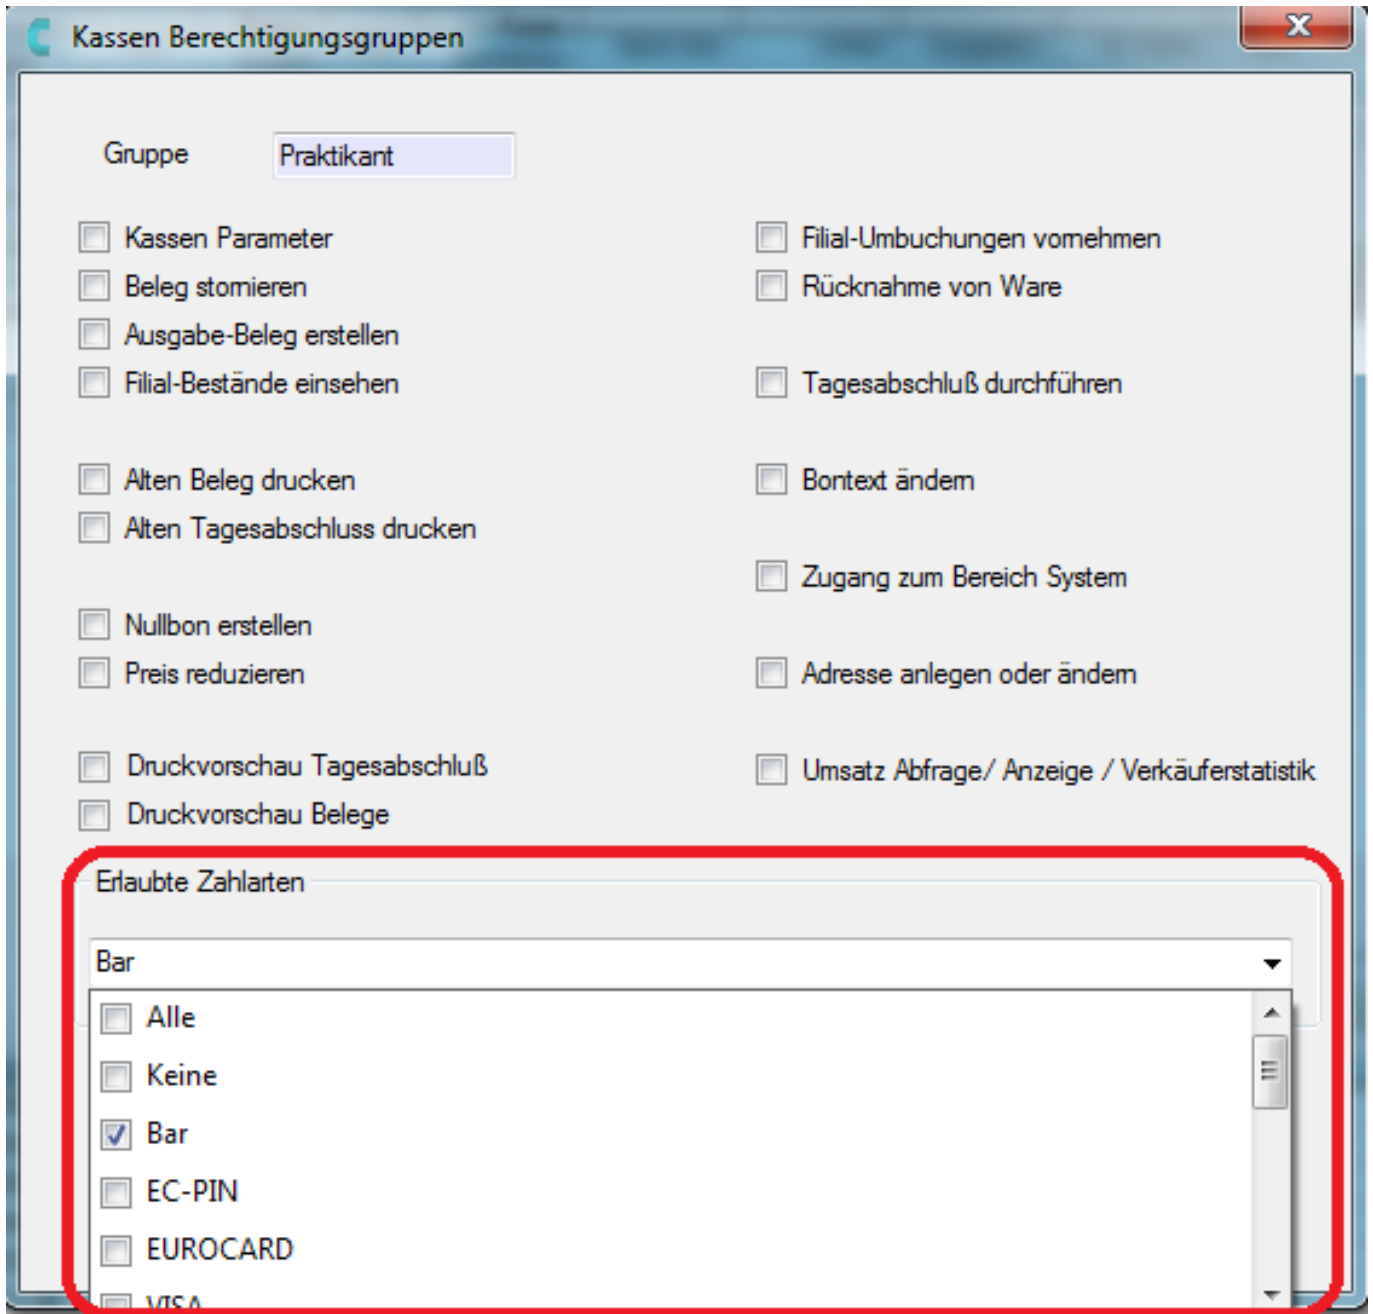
Kassen Berechtigungsgruppen

Gruppe Praktikant

Kassen Parameter
Beleg stornieren
Ausgabe-Beleg erstellen
Filial-Bestände einsehen

Alten Beleg drucken
Alten Tagesabschluss drucken

Nullbon erstellen
Preis reduzieren

Druckvorschau Tagesabschluß
Druckvorschau Belege

Filial-Umbuchungen vornehmen
Rücknahme von Ware

Tagesabschluß durchführen

Bontext ändern

Zugang zum Bereich System

Adresse anlegen oder ändern

Umsatz Abfrage/ Anzeige / Verkäuferstatistik

Erlaubte Zahlarten

Bar

Alle
Keine
Bar
EC-PIN
EUROCARD
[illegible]